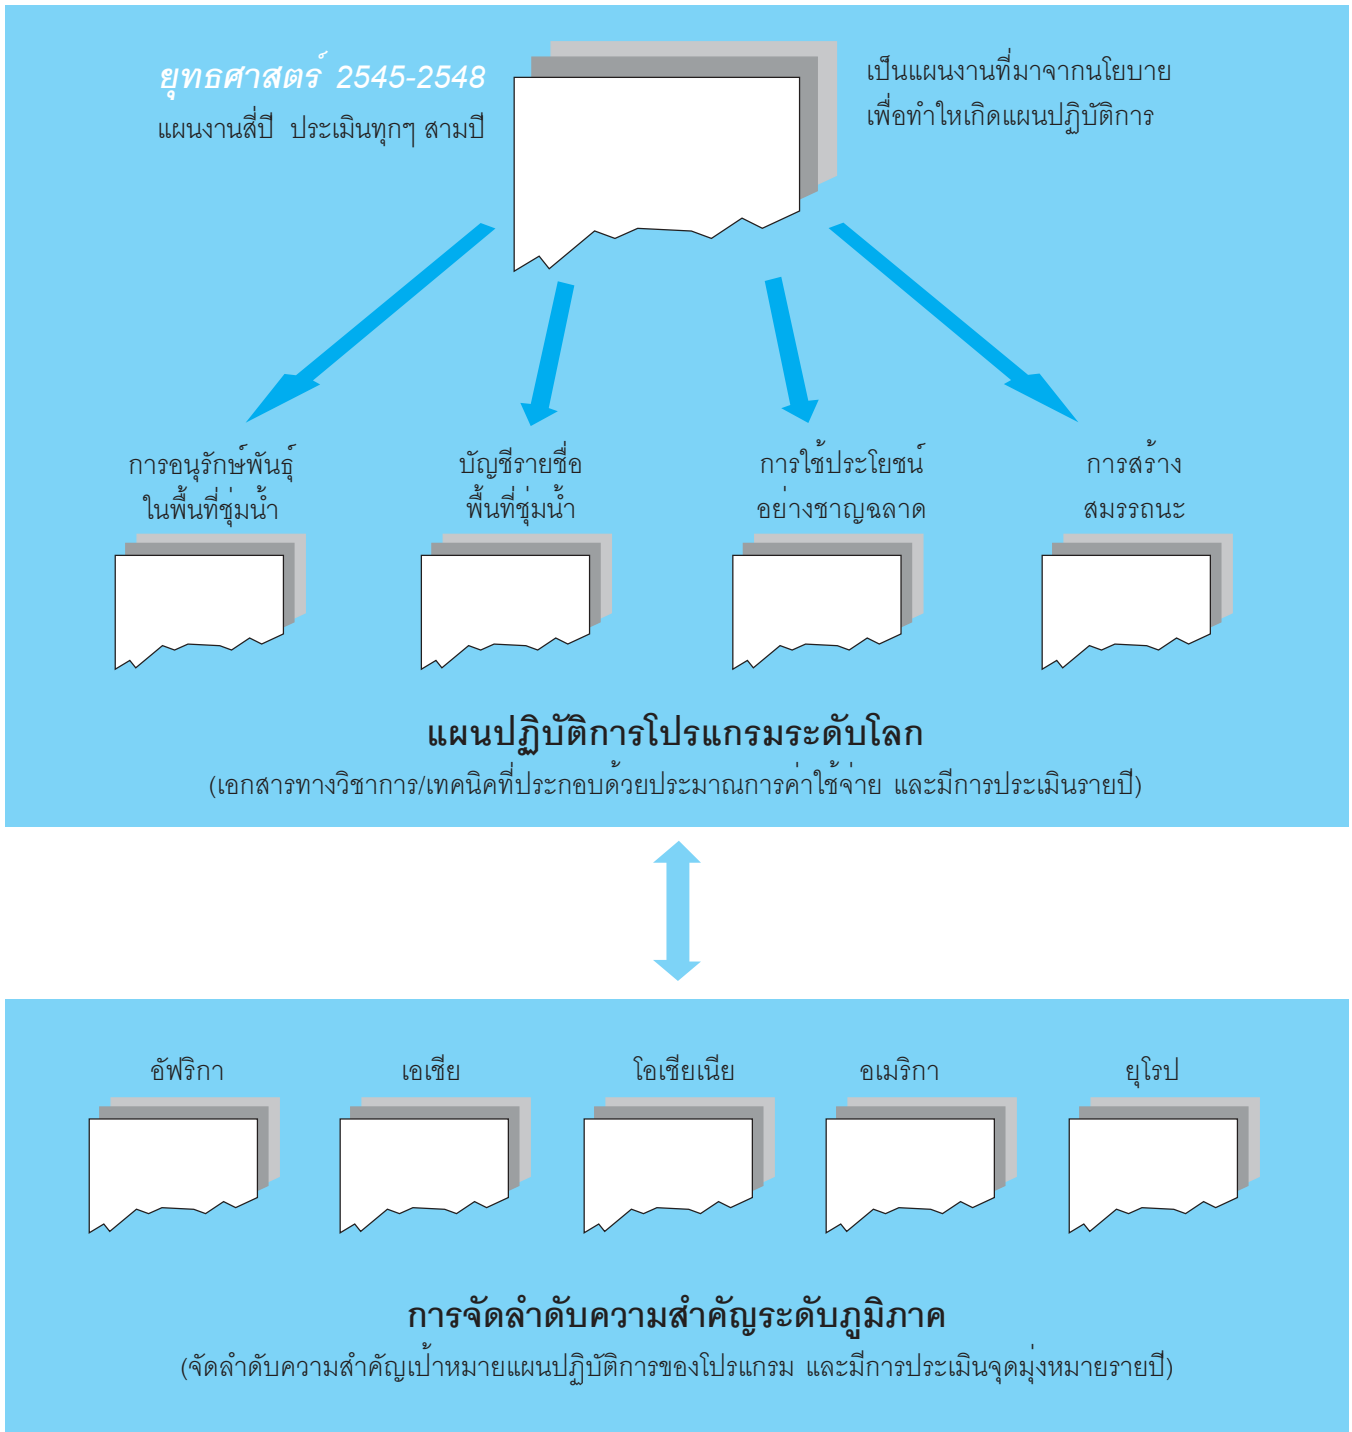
ยุทธศาสตร์ 2545-2548
แผนงานสี่ปี ประเมินทุกๆ สามปี

เป็นแผนงานที่มาจากนโยบาย
เพื่อทำให้เกิดแผนปฏิบัติการ

การอนุรักษ์พันธุ์
ในพื้นที่ชุ่มน้ำ

บัญชีรายชื่อ
พื้นที่ชุ่มน้ำ

การใช้ประโยชน์
อย่างชาญฉลาด

การสร้าง
สมรรถนะ

แผนปฏิบัติการโปรแกรมระดับโลก
(เอกสารทางวิชาการ/เทคนิคที่ประกอบด้วยประมาณการค่าใช้จ่าย และมีการประเมินรายปี)

อัฟริกา

เอเชีย

โอเชียเนีย

อเมริกา

ยุโรป

การจัดลำดับความสำคัญระดับภูมิภาค
(จัดลำดับความสำคัญเป้าหมายแผนปฏิบัติการของโปรแกรม และมีการประเมินจุดมุ่งหมายรายปี)